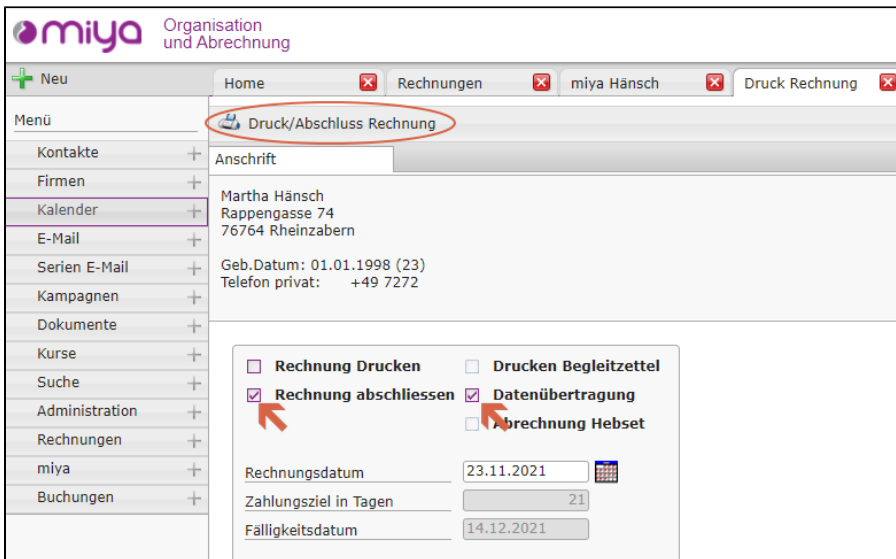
miya Organisation und Abrechnung

Neu

Home | Rechnungen | miya Hänsch | Druck Rechnung

Menü

Kontakte
Firmen
Kalender
E-Mail
Serien E-Mail
Kampagnen
Dokumente
Kurse
Suche
Administration
Rechnungen
miya
Buchungen

Druck/Abschluss Rechnung

Anschrift

Martha Hänsch
Rappengasse 74
76764 Rheinzabern

Geb.Datum: 01.01.1998 (23)
Telefon privat: +49 7272

Rechnung Drucken
Drucken Begleitzettel
Rechnung abschliessen
Datenübertragung
Abrechnung Hebset

Rechnungsdatum 23.11.2021
Zahlungsziel in Tagen 21
Fälligkeitsdatum 14.12.2021